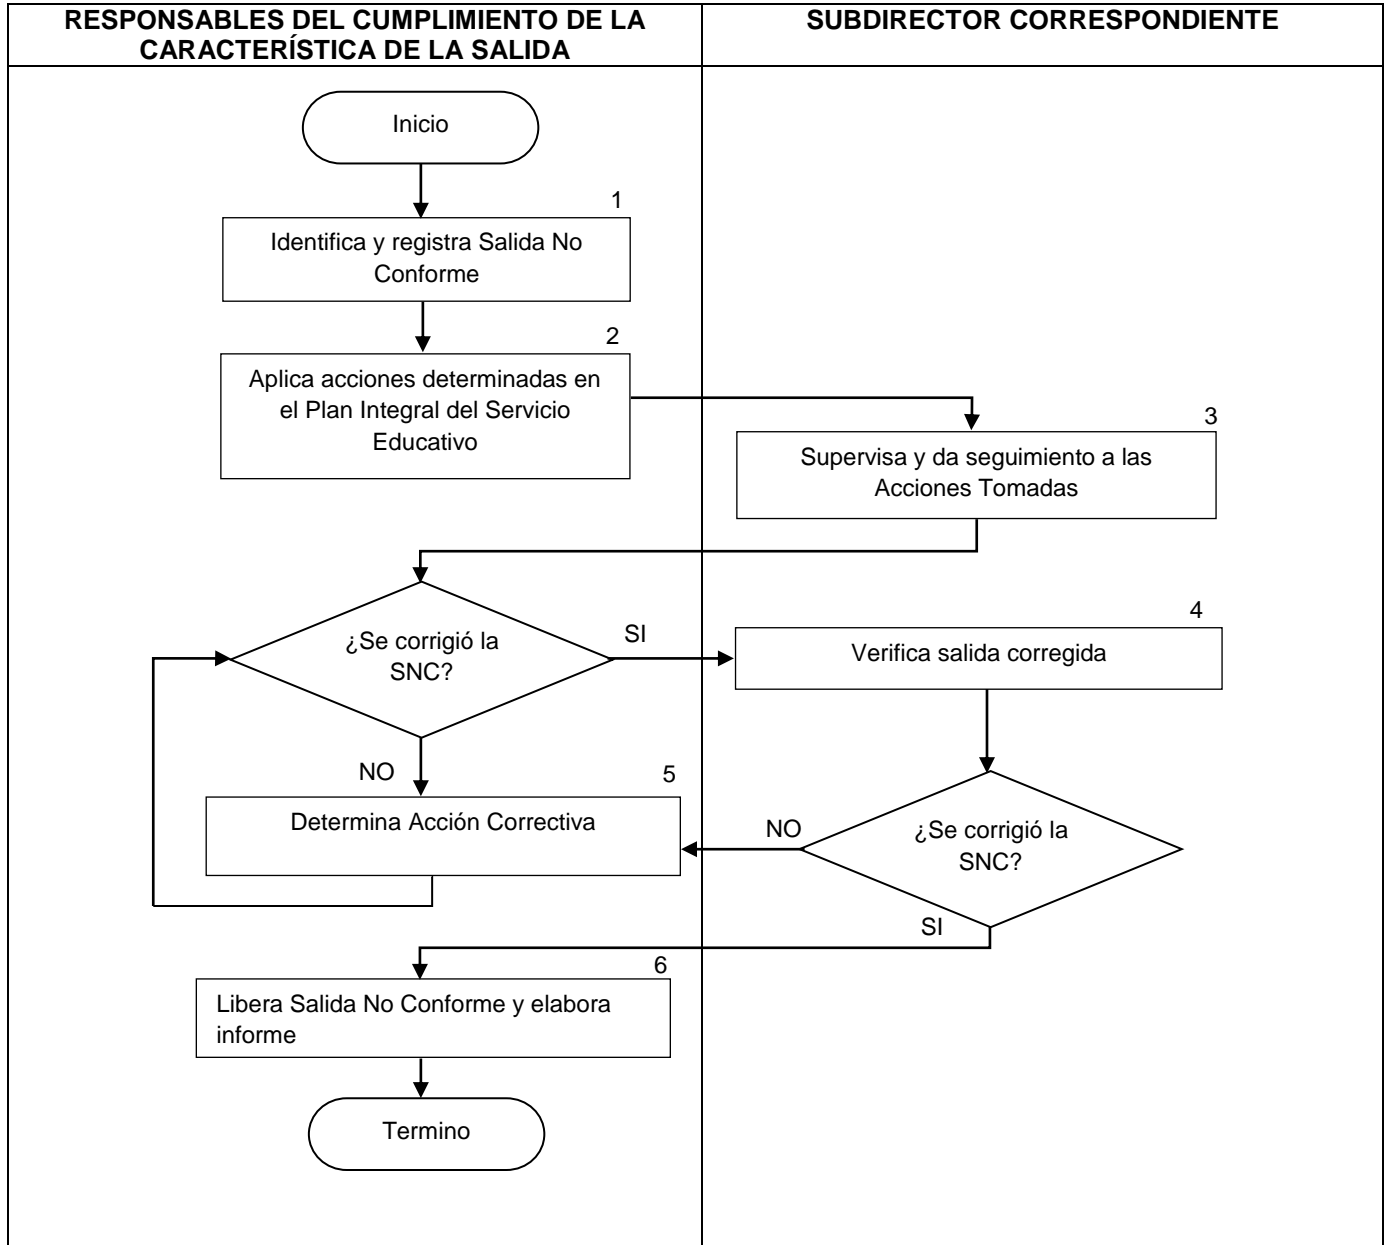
| RESPONSABLES DEL CUMPLIMIENTO DE LA CARACTERÍSTICA DE LA SALIDA | SUBDIRECTOR CORRESPONDIENTE |
|---|---|

Inicio

1
Identifica y registra Salida No Conforme

2
Aplica acciones determinadas en el Plan Integral del Servicio Educativo

3
Supervisa y da seguimiento a las Acciones Tomadas

¿Se corrigió la SNC?

SI

4
Verifica salida corregida

NO

5
Determina Acción Correctiva

NO

¿Se corrigió la SNC?

SI

6
Libera Salida No Conforme y elabora informe

Termino